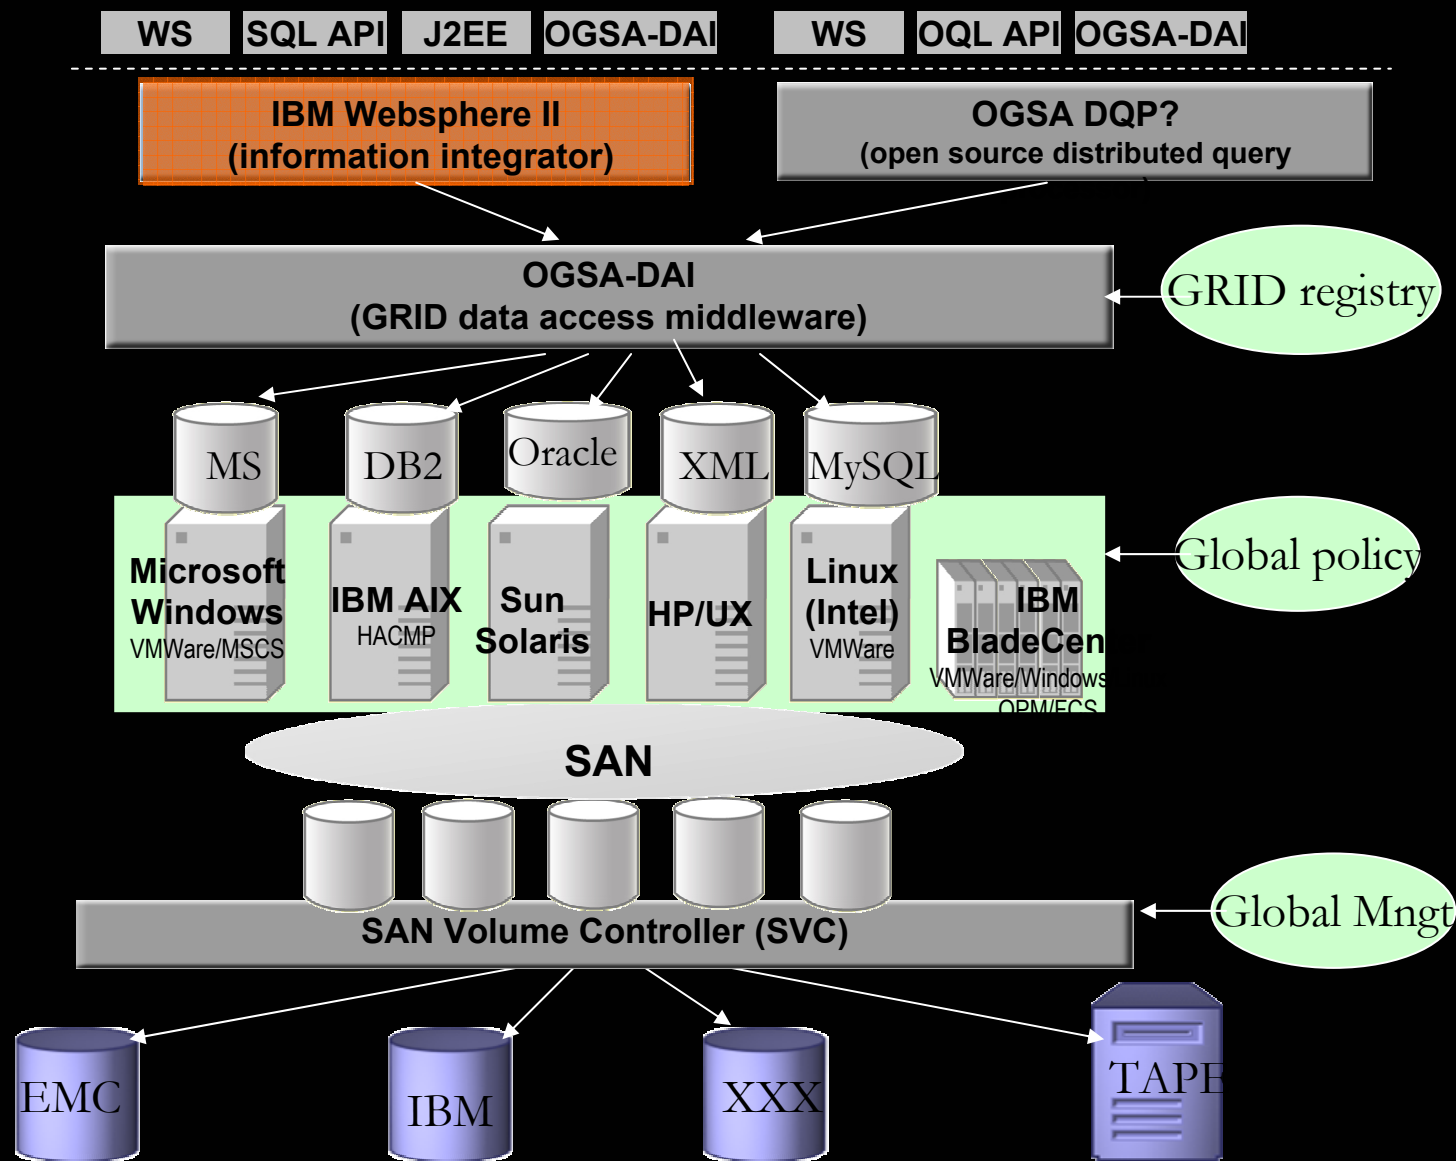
WS SQL API J2EE OGSA-DAI WS OQL API OGSA-DAI

IBM Websphere II
(information integrator)

OGSA DQP?
(open source distributed query

OGSA-DAI
(GRID data access middleware)

GRID registry

MS DB2 Oracle XML MySQL

Microsoft Windows
VMWare/MSCS

IBM AIX
HACMP

Sun Solaris

HP/UX

Linux (Intel)
VMWare

IBM BladeCen
VMWare/Windows
OPM/ECS

Global policy

SAN

SAN Volume Controller (SVC)

Global Mngt

EMC IBM XXX TAPE